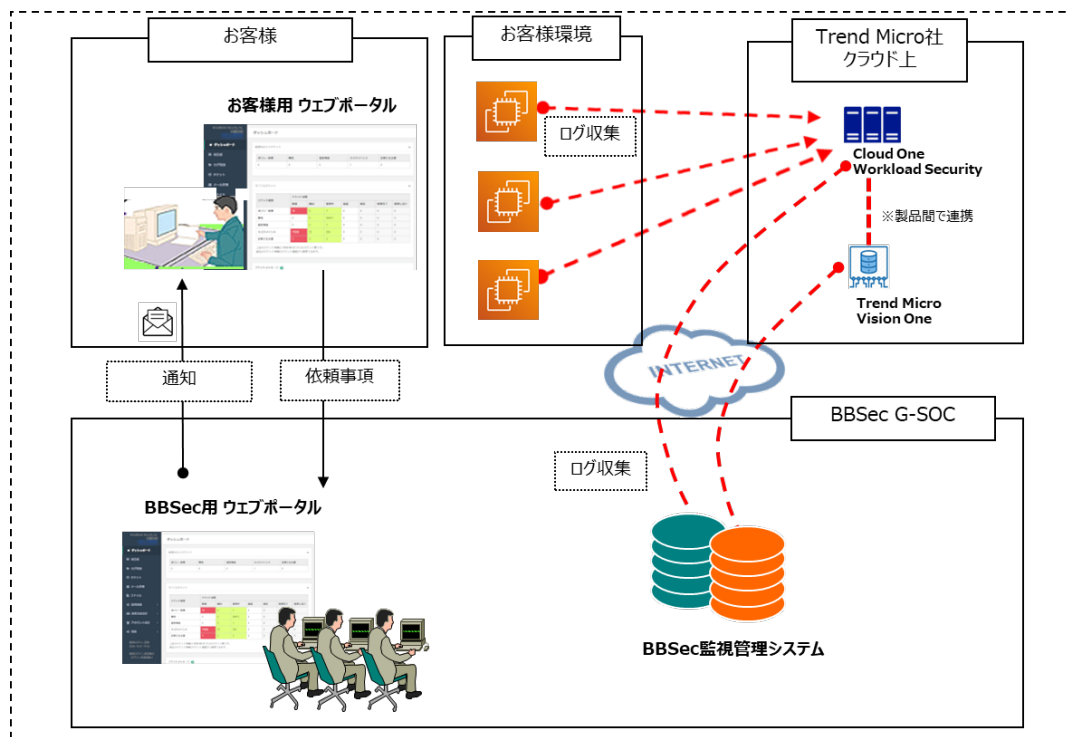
お客様

お客様用 ウェブポータル

お客様環境

ログ収集

Trend Micro社
クラウド上

Cloud One
Workload Security

※製品間で連携

Trend Micro
Vision One

INTERNET

通知

依頼事項

BBSec G-SOC

ログ収集

BBSec用 ウェブポータル

BBSec監視管理システム